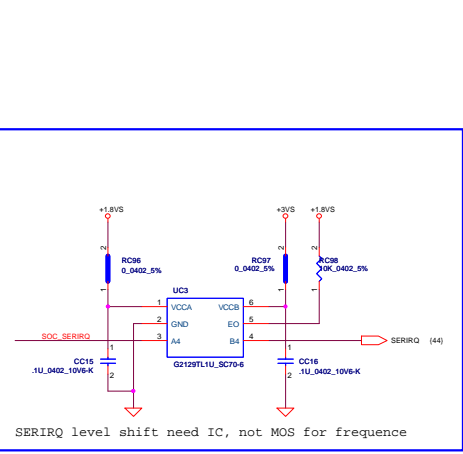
+1.8VS

2

RC96
0_0402_5%

1

+3VS

2

RC97
0_0402_5%

1

+1.8VS

2

RC98
10K_0402_5%

1

UC3

1 VCCA
2 GND
3 A4

VCCB 6
EO 5
B4 4

G2129TL1U_SC70-6

SOC_SERIRQ

SERIRQ (44)

1
CC15
.1U_0402_10V6-K
2

1
CC16
.1U_0402_10V6-K
2

SERIRQ level shift need IC, not MOS for frequence